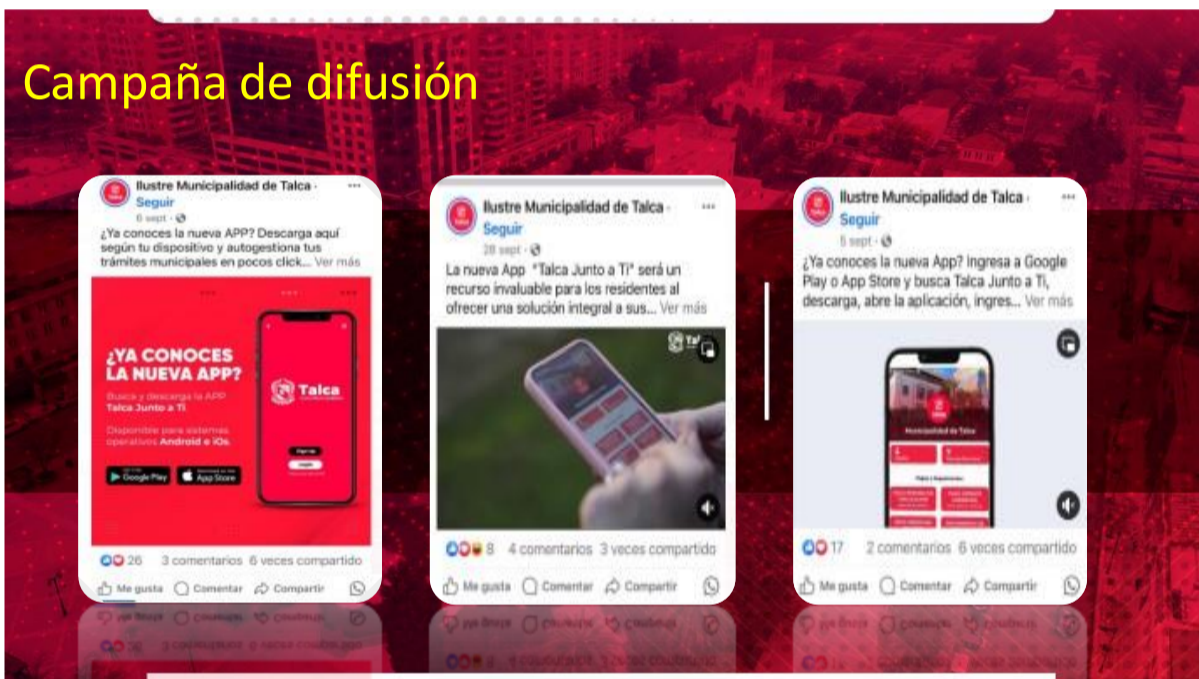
Campaña de difusión

Ilustre Municipalidad de Talca · Seguir
6 sept · 
¿Ya conoces la nueva APP? Descarga aquí según tu dispositivo y autogestiona tus trámites municipales en pocos click... Ver más

¿YA CONOCES LA NUEVA APP?
Busca y descarga la APP Talca Junto a Ti
Disponible para sistemas operativos Android e iOs.
Google Play App Store
Talca

26 3 comentarios 6 veces compartido
Me gusta Comentar Compartir

Ilustre Municipalidad de Talca · Seguir
28 sept · 
La nueva App "Talca Junto a Ti" será un recurso invaluable para los residentes al ofrecer una solución integral a sus... Ver más

8 4 comentarios 3 veces compartido
Me gusta Comentar Compartir

Ilustre Municipalidad de Talca · Seguir
5 sept · 
¿Ya conoces la nueva App? Ingresa a Google Play o App Store y busca Talca Junto a Ti, descarga, abre la aplicación, ingres... Ver más

Municipalidad de Talca

17 2 comentarios 6 veces compartido
Me gusta Comentar Compartir